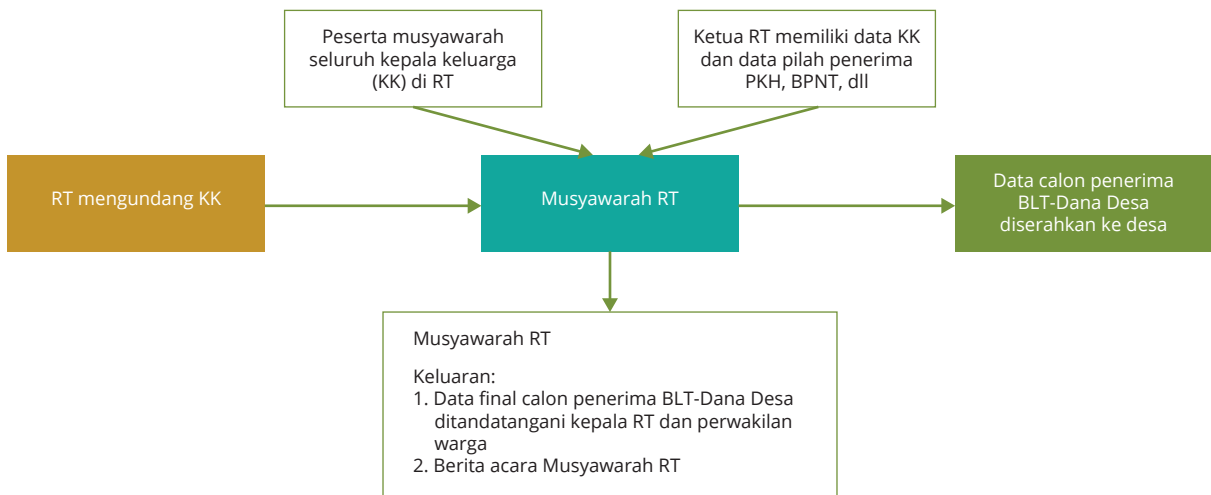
Peserta musyawarah seluruh kepala keluarga (KK) di RT

Ketua RT memiliki data KK dan data pilah penerima PKH, BPNT, dll

RT mengundang KK

Musyawarah RT

Data calon penerima BLT-Dana Desa diserahkan ke desa

Musyawarah RT

Keluaran:
1. Data final calon penerima BLT-Dana Desa ditandatangani kepala RT dan perwakilan warga
2. Berita acara Musyawarah RT